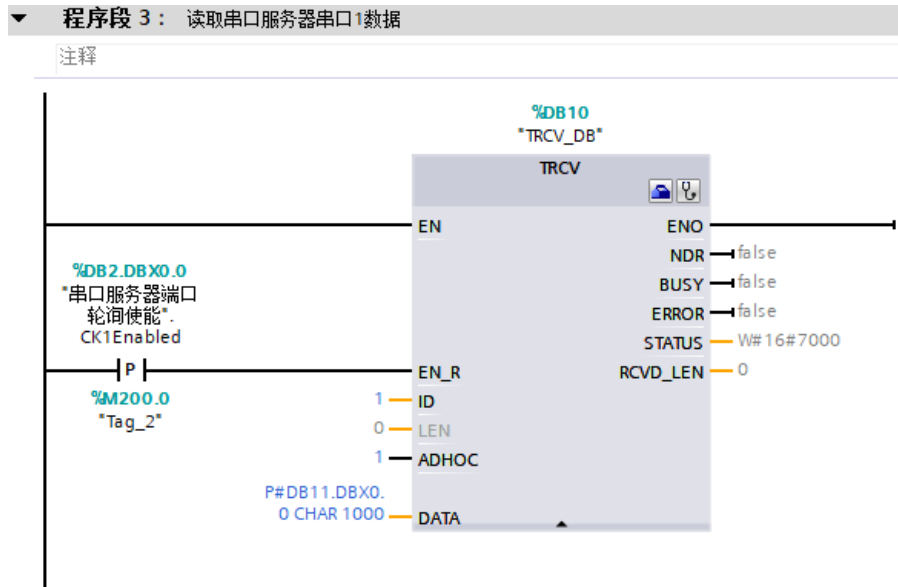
程序段 3： 读取串口服务器串口1数据

注释

%DB10
"TRCV_DB"

TRCV

EN
ENO
NDR false
BUSY false
ERROR false
STATUS W#16#7000
RCVD_LEN 0

%DB2.DBX0.0
"串口服务器端口轮询使能".
CK1Enabled

P

%M200.0
"Tag_2"

EN_R
1 ID
0 LEN
1 ADHOC
P#DB11.DBX0.0 CHAR 1000 DATA